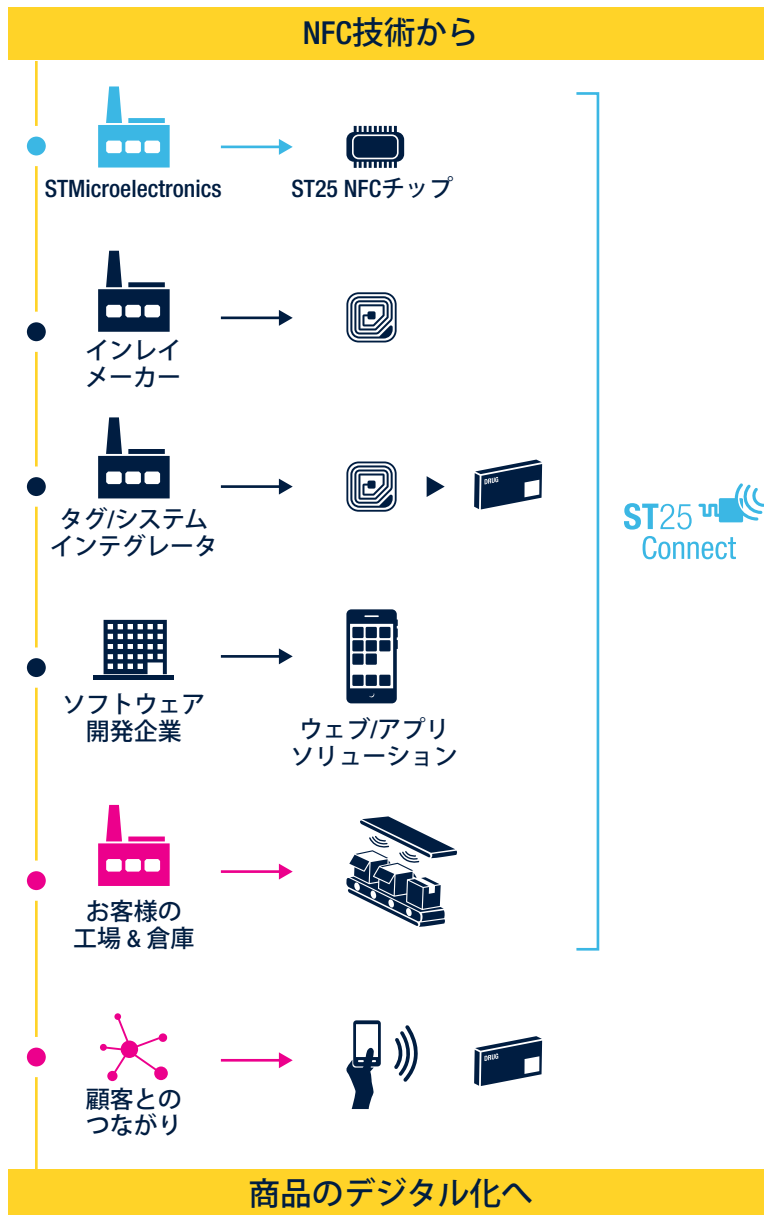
NFC技術から

STMicroelectronics

ST25 NFCチップ

インレイ
メーカー

タグ/システム
インテグレータ

DRUG

ソフトウェア
開発企業

ウェブ/アプリ
ソリューション

お客様の
工場 & 倉庫

顧客との
つながり

DRUG

ST25
Connect

商品のデジタル化へ